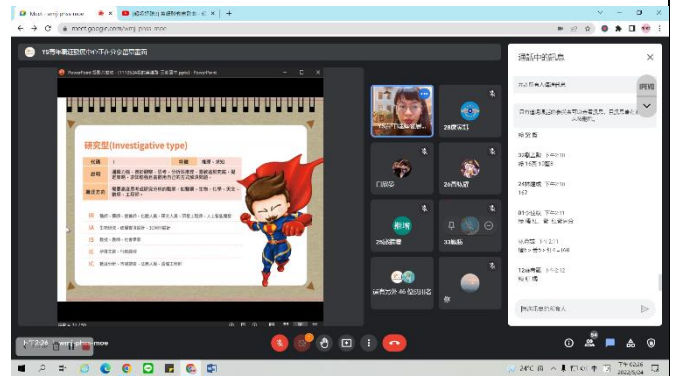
Meet - wmj-pnsw-moe

meet.google.com/wmj-pnsw-moe

研究型(Investigative type)

代碼 I

說明

職業方向

Superman

1

1

1

2

2

3

4

5

6

7

8

9

10

11

12

13

14

15

16

17

18

19

20

21

22

23

24

25

26

27

28

29

30

31

32

33

34

35

36

37

38

39

40

41

42

43

44

45

46

47

48

49

50

51

52

53

54

55

56

57

58

59

60

61

62

63

64

65

66

67

68

69

70

71

72

73

74

75

76

77

78

79

80

81

82

83

84

85

86

87

88

89

90

91

92

93

94

95

96

97

98

99

100

101

102

103

104

105

106

107

108

109

110

111

112

113

114

115

116

117

118

119

120

121

122

123

124

125

126

127

128

129

130

131

132

133

134

135

136

137

138

139

140

141

142

143

144

145

146

147

148

149

150

151

152

153

154

155

156

157

158

159

160

161

162

163

164

165

166

167

168

169

170

171

172

173

174

175

176

177

178

179

180

181

182

183

184

185

186

187

188

189

190

191

192

193

194

195

196

197

198

199

200

201

202

203

204

205

206

207

208

209

210

211

212

213

214

215

216

217

218

219

220

221

222

223

224

225

226

227

228

229

230

231

232

233

234

235

236

237

238

239

240

241

242

243

244

245

246

247

248

249

250

251

252

253

254

255

256

257

258

259

260

261

262

263

264

265

266

267

268

269

270

271

272

273

274

275

276

277

278

279

280

281

282

283

284

285

286

287

288

289

290

291

292

293

294

295

296

297

298

299

300

301

302

303

304

305

306

307

308

309

310

311

312

313

314

315

316

317

318

319

320

321

322

323

324

325

326

327

328

329

330

331

332

333

334

335

336

337

338

339

340

341

342

343

344

345

346

347

348

349

350

351

352

353

354

355

356

357

358

359

360

361

362

363

364

365

366

367

368

369

370

371

372

373

374

375

376

377

378

379

380

381

382

383

384

385

386

387

388

389

390

391

392

393

394

395

396

397

398

399

400

401

402

403

404

405

406

407

408

409

410

411

412

413

414

415

416

417

418

419

420

421

422

423

424

425

426

427

428

429

430

431

432

433

434

435

436

437

438

439

440

441

442

443

444

445

446

447

448

449

450

451

452

453

454

455

456

457

458

459

460

461

462

463

464

465

466

467

468

469

470

471

472

473

474

475

476

477

478

479

480

481

482

483

484

485

486

487

488

489

490

491

492

493

494

495

496

497

498

499

500

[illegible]